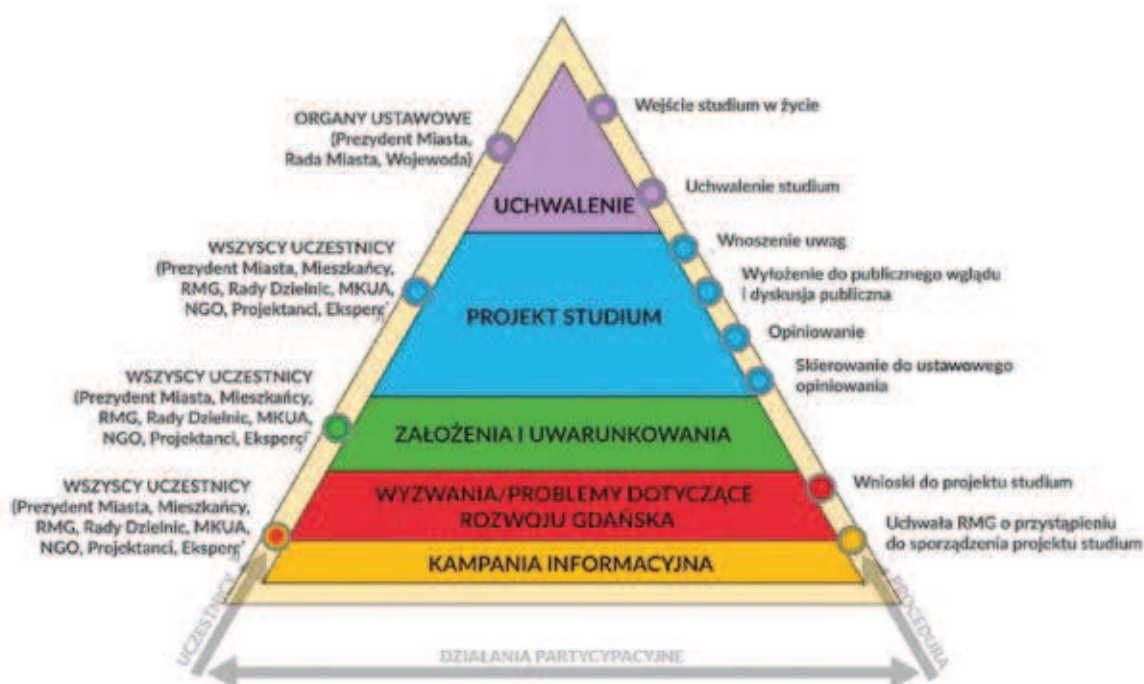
ORGANY USTAWOWE
(Prezydent Miasta,
Rada Miasta, Wojewoda)

Wejście studium w życie

UCHWALENIE

Uchwalenie studium

WSZYSCY UCZESTNICY
(Prezydent Miasta, Mieszkańcy,
RMG, Rady Dzielnic, MKUA,
NGO, Projektanci, Eksperç

Wnoszenie uwag

Wyłożenie do publicznego wglądu
i dyskusja publiczna

PROJEKT STUDIUM

Opiniowanie

Skierowanie do ustawowego
opiniowania

WSZYSCY UCZESTNICY
(Prezydent Miasta, Mieszkańcy,
RMG, Rady Dzielnic, MKUA,
NGO, Projektanci, Eksperç

ZAŁOŻENIA I UWARUNKOWANIA

WSZYSCY UCZESTNICY
(Prezydent Miasta, Mieszkańcy,
RMG, Rady Dzielnic, MKUA,
NGO, Projektanci, Eksperç

WYZWANIA/PROBLEMY DOTYCZĄCE
ROZWOJU GDAŃSKA

Wnioski do projektu studium

Uchwała RMG o przystąpieniu
do sporządzenia projektu studium

KAMPANIA INFORMACYJNA

UCZESTNICY

PROCEDURA

DZIAŁANIA PARTYCYPACYJNE